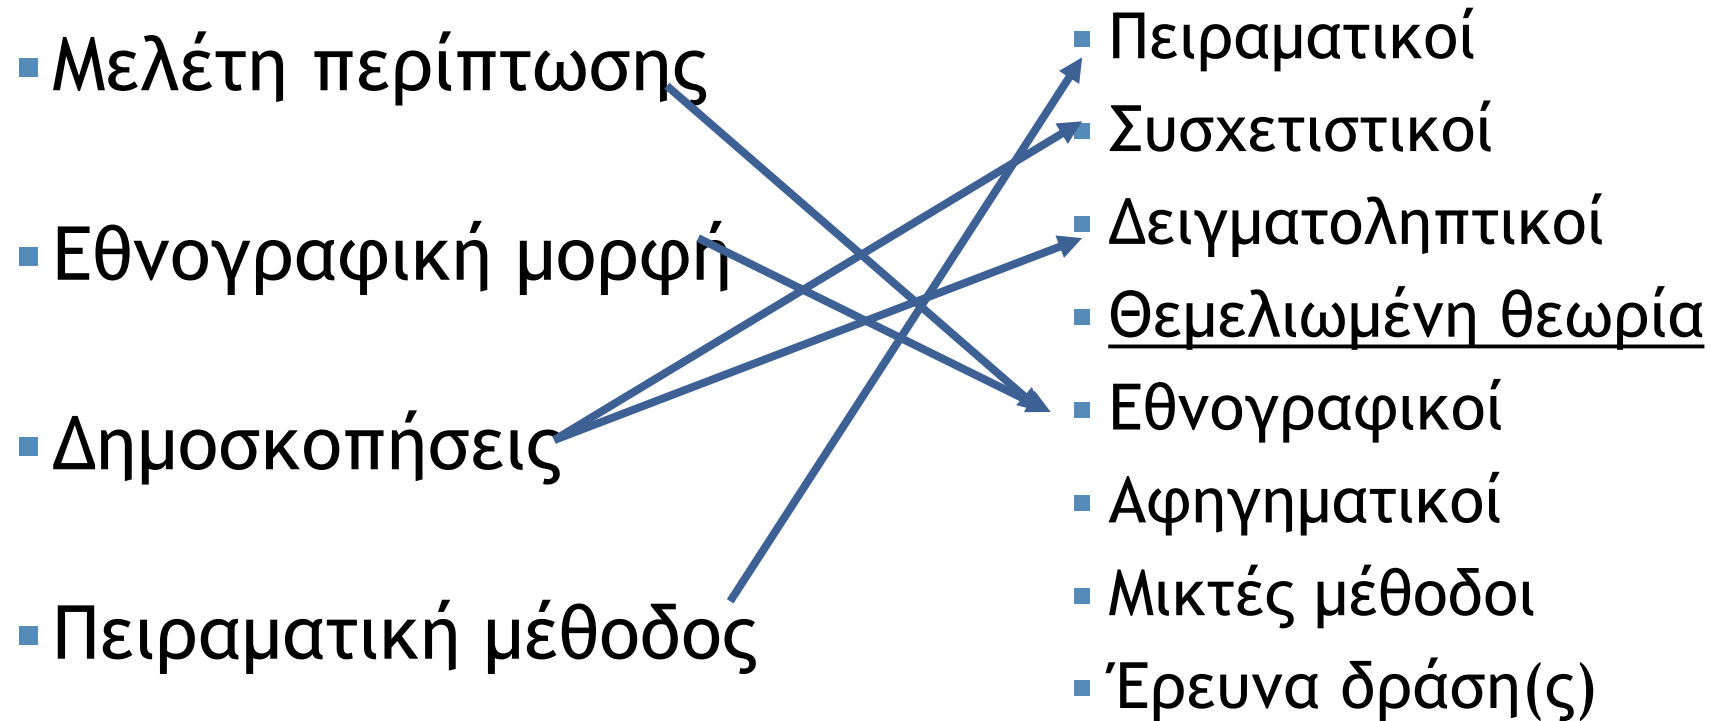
- Μελέτη περίπτωσης
- Εθνογραφική μορφή
- Δημοσκοπήσεις
- Πειραματική μέθοδος

- Πειραματικοί
- Συσχετιστικοί
- Δειγματοληπτικοί
- Θεμελιωμένη θεωρία
- Εθνογραφικοί
- Αφηγηματικοί
- Μικτές μέθοδοι
- Έρευνα δράση(ς)